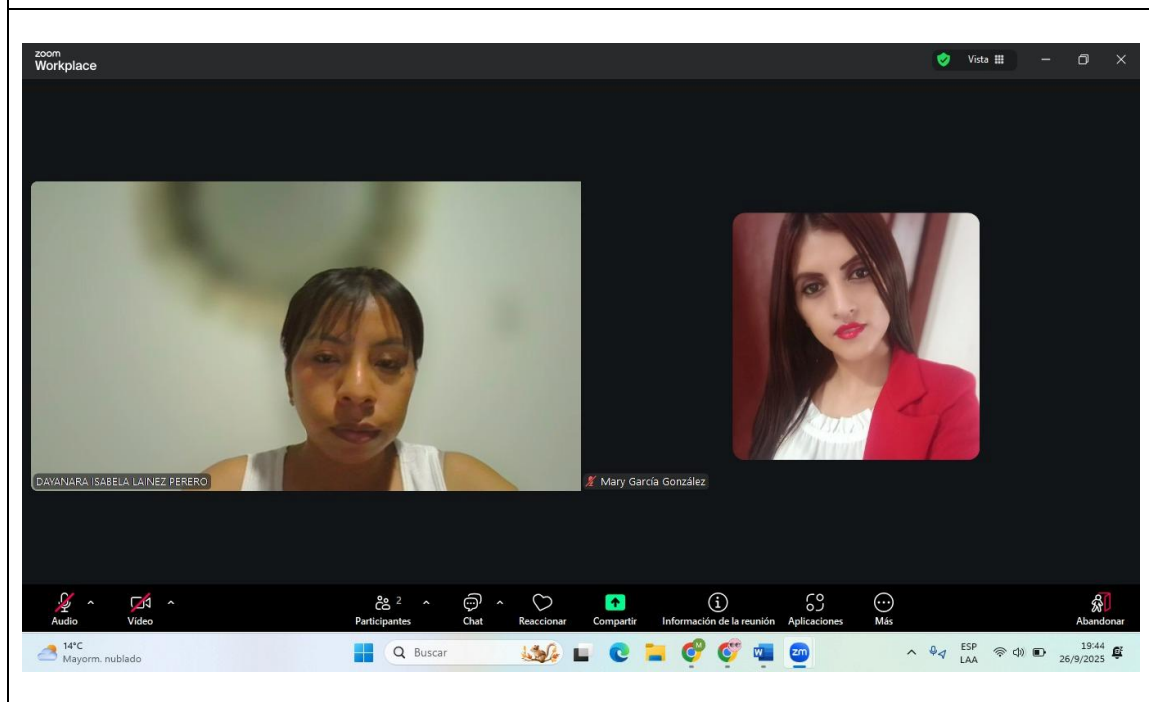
zoom Workplace

Vista

DAYANARA ISABELA LAINEZ PERERO

Mary García González

Audio

Video

2 Participantes

Chat

Reaccionar

Compartir

Información de la reunión

Aplicaciones

Más

Abandonar

14°C Mayorm. nublado

Buscar

ESP LAA

19:44 26/9/2025